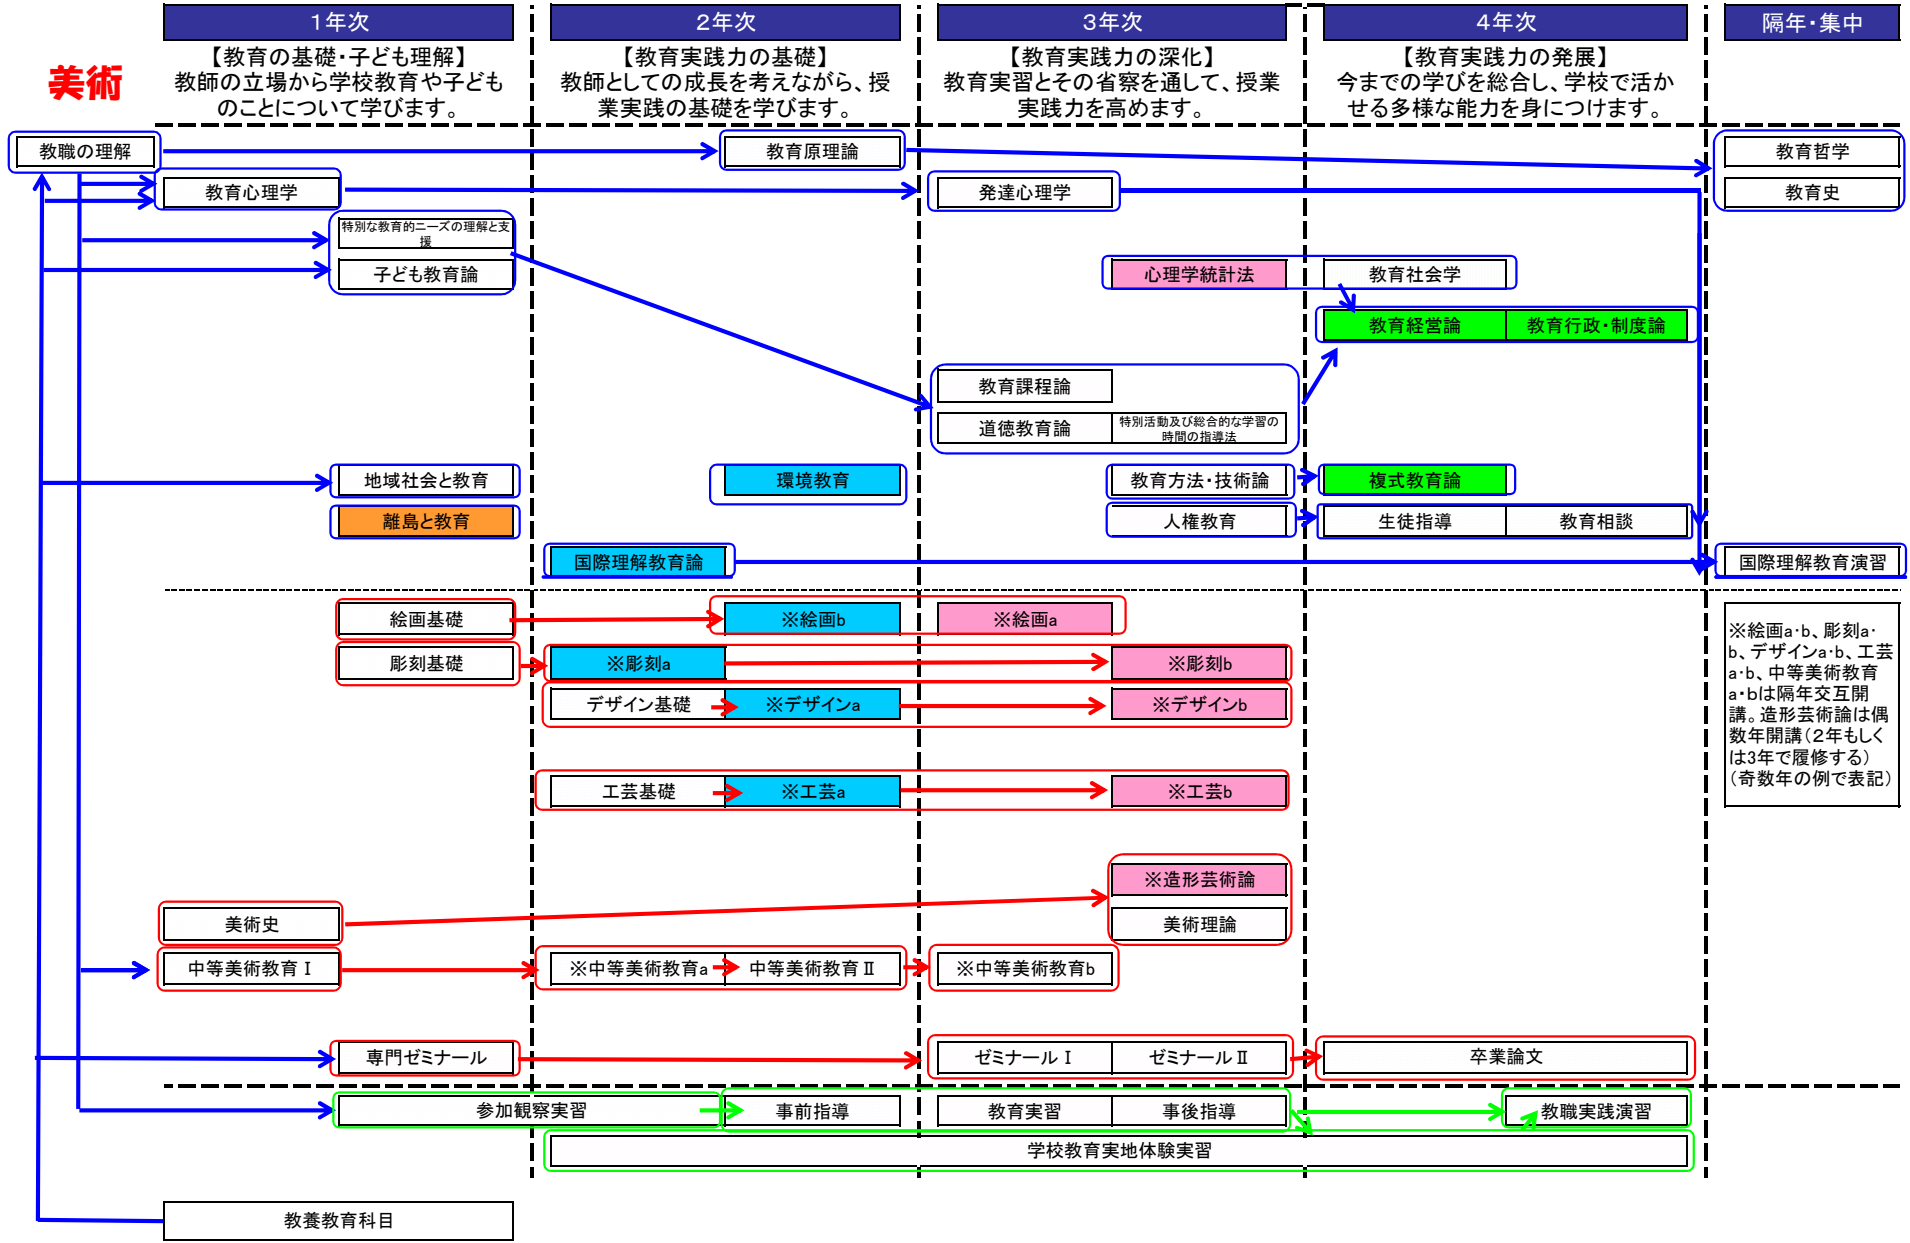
美術

1年次
【教育の基礎・子ども理解】
教師の立場から学校教育や子どものことについて学びます。

2年次
【教育実践力の基礎】
教師としての成長を考えながら、授業実践の基礎を学びます。

3年次
【教育実践力の深化】
教育実習とその省察を通して、授業実践力を高めます。

4年次
【教育実践力の発展】
今までの学びを総合し、学校で活かせる多様な能力を身につけます。

隔年・集中

教職の理解
教育原理論
教育哲学
教育史
教育心理学
発達心理学
特別な教育的ニーズの理解と支援
子ども教育論
心理学統計法
教育社会学
教育経営論
教育行政・制度論
教育課程論
道徳教育論
特別活動及び総合的な学習の時間の指導法
地域社会と教育
環境教育
教育方法・技術論
複式教育論
離島と教育
人権教育
生徒指導
教育相談
国際理解教育論
国際理解教育演習

絵画基礎
※絵画b
※絵画a
彫刻基礎
※彫刻a
※彫刻b
デザイン基礎
※デザインa
※デザインb
工芸基礎
※工芸a
※工芸b
※造形芸術論
美術理論
美術史
中等美術教育Ⅰ
※中等美術教育a
中等美術教育Ⅱ
※中等美術教育b

※絵画a・b、彫刻a・b、デザインa・b、工芸a・b、中等美術教育a・bは隔年交互開講。造形芸術論は偶数年開講（2年もしくは3年で履修する）（奇数年の例で表記）

専門ゼミナール
ゼミナールⅠ
ゼミナールⅡ
卒業論文
参加観察実習
事前指導
教育実習
事後指導
教職実践演習
学校教育実地体験実習
教養教育科目